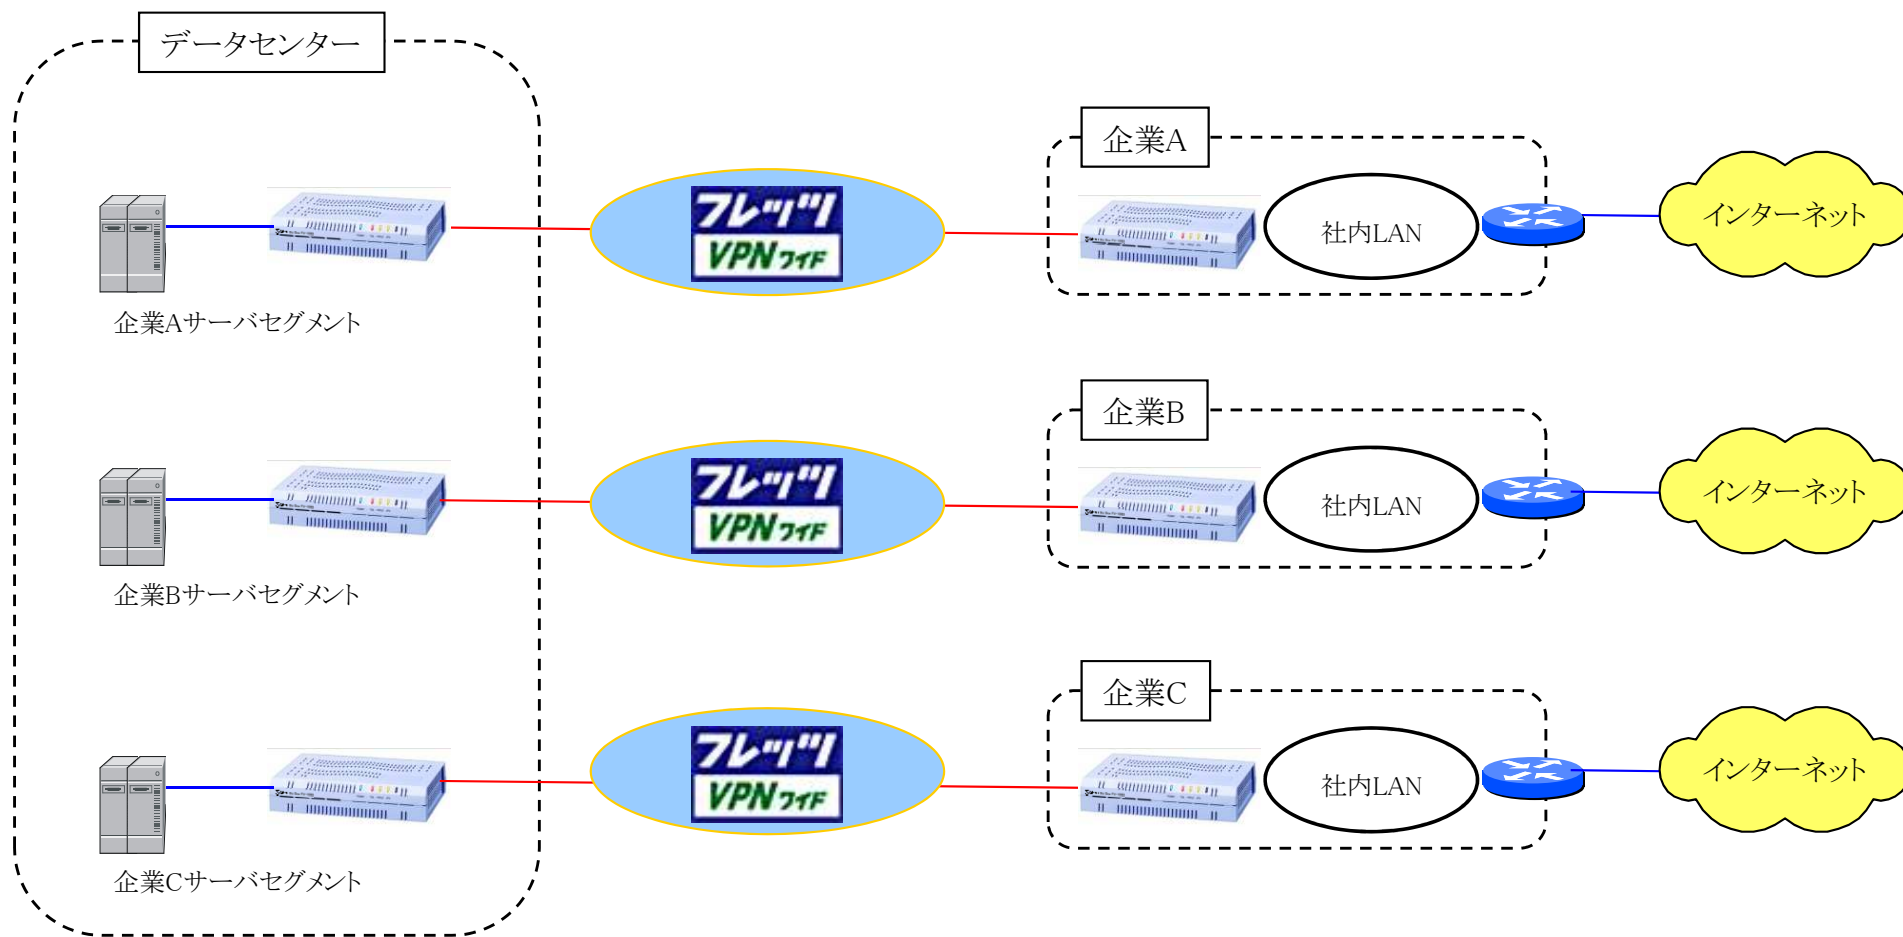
データセンター

企業Aサーバセグメント

企業Bサーバセグメント

企業Cサーバセグメント

フレッツ VPNワイド

フレッツ VPNワイド

フレッツ VPNワイド

企業A

社内LAN

インターネット

企業B

社内LAN

インターネット

企業C

社内LAN

インターネット